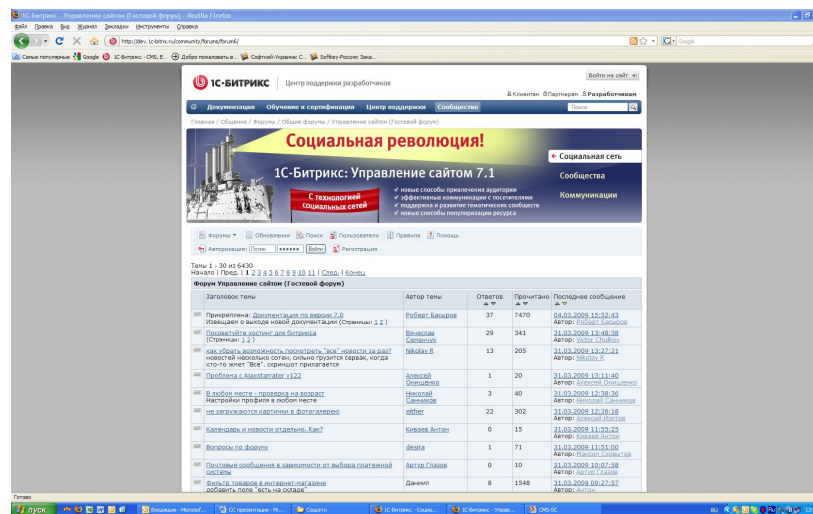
1С-Битрикс - Управление сайтом (Гостевой форум) - Mozilla Firefox

Файл Правка Вид Журнал Закладки Инструменты Справка

http://dev.1c-bitrix.ru/community/forums/forum6/

Google

Самые популярные Google 1С-Битрикс - CMS, E... Добро пожаловать в... Софтлайн-Украине С... Softkey-Россия: Зака...

1С-БИТРИКС | Центр поддержки разработчиков

Войти на сайт

Клиентам Партнерам Разработчикам

Документация Обучение и сертификация Центр поддержки Сообщество Поиск

Главная / Общение / Форумы / Общие форумы / Управление сайтом (Гостевой форум)

Социальная революция!

1С-Битрикс: Управление сайтом 7.1

С технологией социальных сетей

✔ новые способы привлечения аудитории
✔ эффективные коммуникации с посетителями
✔ поддержка и развитие тематических сообществ
✔ новые способы популяризации ресурса

Социальная сеть
Сообщества
Коммуникации

Форумы Обновления Поиск Пользователи Правила Помощь

Авторизация: Логин ●●●●●● Войти Регистрация

Темы 1 - 30 из 6430
Начало | Пред. | 1 2 3 4 5 6 7 8 9 10 11 | След. | Конец

Форум Управление сайтом (Гостевой форум)

| Заголовок темы | Автор темы | Ответов | Прочитано | Последнее сообщение |
|---|---|---|---|---|
| Прикреплена: Документация по версии 7.0 Извещаем о выходе новой документации (Страницы: 1 2) | Роберт Басыров | 37 | 7470 | 04.03.2009 15:52:43 Автор: Роберт Басыров |
| Посоветуйте хостинг для битрикса (Страницы: 1 2) | Вячеслав Сорченко | 29 | 341 | 31.03.2009 13:48:38 Автор: Victor Chulkov |
| как убрать возможность посмотреть "все" новости за раз? новостей несколько сотен, сильно грузится сервак, когда кто-то жмет "Все". скриншот прилагается | Nikolay R | 13 | 205 | 31.03.2009 13:27:21 Автор: Nikolay R |
| Проблема с Ajaxstarrater v122 | Алексей Онищенко | 1 | 20 | 31.03.2009 13:11:40 Автор: Алексей Онищенко |
| В любом месте - проверка на возраст Настройки профиля в любом месте | Николай Санников | 3 | 40 | 31.03.2009 12:38:36 Автор: Николай Санников |
| не загружаются картинки в фотогалерею | either | 22 | 302 | 31.03.2009 12:26:18 Автор: Алексей Изотов |
| Календарь и новости отдельно. Как? | Киваев Антон | 0 | 15 | 31.03.2009 11:55:25 Автор: Киваев Антон |
| Вопросы по форуму | desira | 1 | 71 | 31.03.2009 11:51:00 Автор: Максим Скворцов |
| Почтовые сообщения в зависимости от выбора платежной системы | Артур Глазов | 0 | 10 | 31.03.2009 10:07:58 Автор: Артур Глазов |
| Фильтр товаров в интернет-магазине добавить поле "есть на складе" | Даниил | 8 | 1548 | 31.03.2009 09:27:57 Автор: Антон |

Готово

пуск | Входящие - Microsof... | СС презентация - Ми... | Сводки | 1С-Битрикс - Социа... | 1С-Битрикс - Управ... | CMS-SC | RU